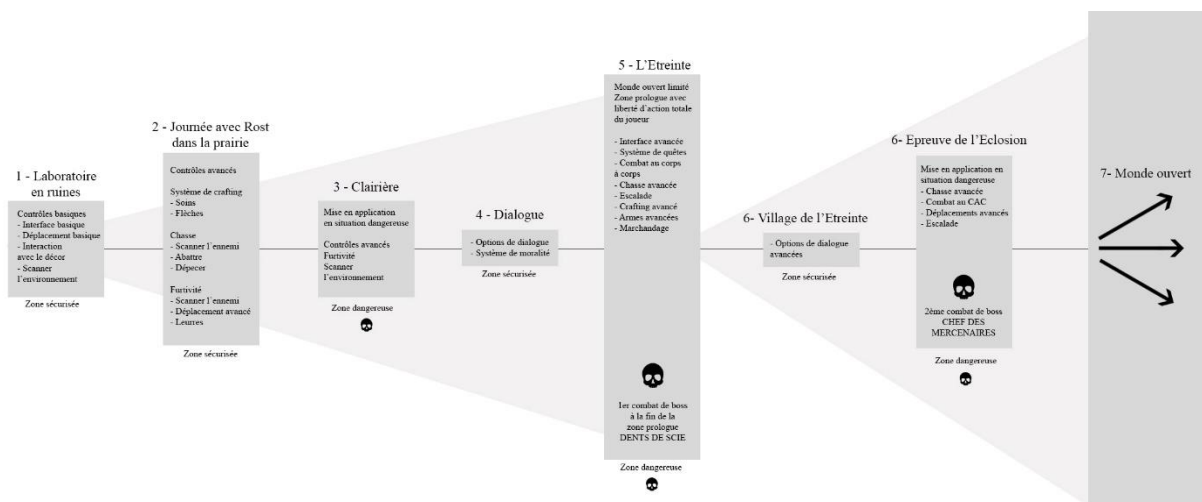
1 - Laboratoire en ruines

Contrôles basiques
- Interface basique
- Déplacement basique
- Interaction avec le décor
- Scanner l'environnement

Zone sécurisée

2 - Journée avec Rost dans la prairie

Contrôles avancés

Système de crafting
- Soins
- Flèches

Chasse
- Scanner l'ennemi
- Abattre
- Dépecer

Furtivité
- Scanner l'ennemi
- Déplacement avancé
- Leurres

Zone sécurisée

3 - Clairière

Mise en application en situation dangereuse

Contrôles avancés
Furtivité
Scanner l'environnement

Zone dangereuse

4 - Dialogue

- Options de dialogue
- Système de moralité

Zone sécurisée

5 - L'Etreinte

Monde ouvert limité
Zone prologue avec liberté d'action totale du joueur

- Interface avancée
- Système de quêtes
- Combat au corps à corps
- Chasse avancée
- Escalade
- Crafting avancé
- Armes avancées
- Marchandage

1er combat de boss à la fin de la zone prologue
DENTS DE SCIE

Zone dangereuse

6- Village de l'Etreinte

- Options de dialogue avancées

Zone sécurisée

6- Epreuve de l'Eclosion

Mise en application en situation dangereuse
- Chasse avancée
- Combat au CAC
- Déplacements avancés
- Escalade

2ème combat de boss
CHEF DES MERCENAIRES

Zone dangereuse

7- Monde ouvert